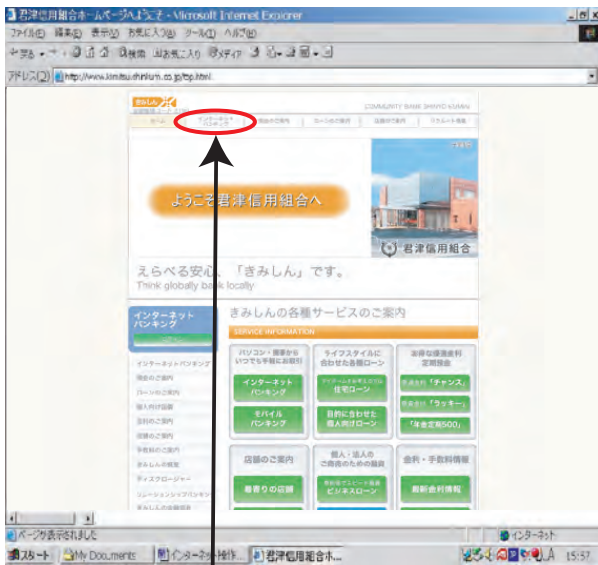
君津信用組合ホームページへようこそ - Microsoft Internet Explorer

ファイル(F) 編集(E) 表示(V) お気に入り(A) ツール(T) ヘルプ(H)

アドレス(D) http://www.kimitsu.shinkumi.co.jp/top.html

きみしん

COMMUNITY BANK SHINYO KUMIAI

ホーム | インターネットバンキング | 預金のご案内 | ローンのご案内 | 店舗のご案内 | リクルート情報

ようこそ君津信用組合へ

君津信用組合

えらべる安心、「きみしん」です。

Think globally bank locally

インターネットバンキング

インターネットバンキング
預金のご案内
ローンのご案内
個人向け国債
投資信託
保険のご案内
手数料のご案内
きみしんの概要
ディスクロージャー
シミュレーションシップバンキング

きみしんの各種サービスのご案内

SERVICE INFORMATION

パソコン・携帯からいつでも手軽にお取引

インターネットバンキング

モバイルバンキング

ライフスタイルに合わせた各種ローン

住宅ローン

目的に合わせた個人向けローン

お得な懸賞金付定期預金

「チャンス」

「ラッキー」

「optimal定期500」

店舗のご案内

最寄りの店舗

個人・法人のご資金のための融資

ビジネスローン

金利・手数料情報

最新金利情報

ページが表示されました

インターネット

スタート | My Documents | インターネット検索... | 君津信用組合ホ...

15:57